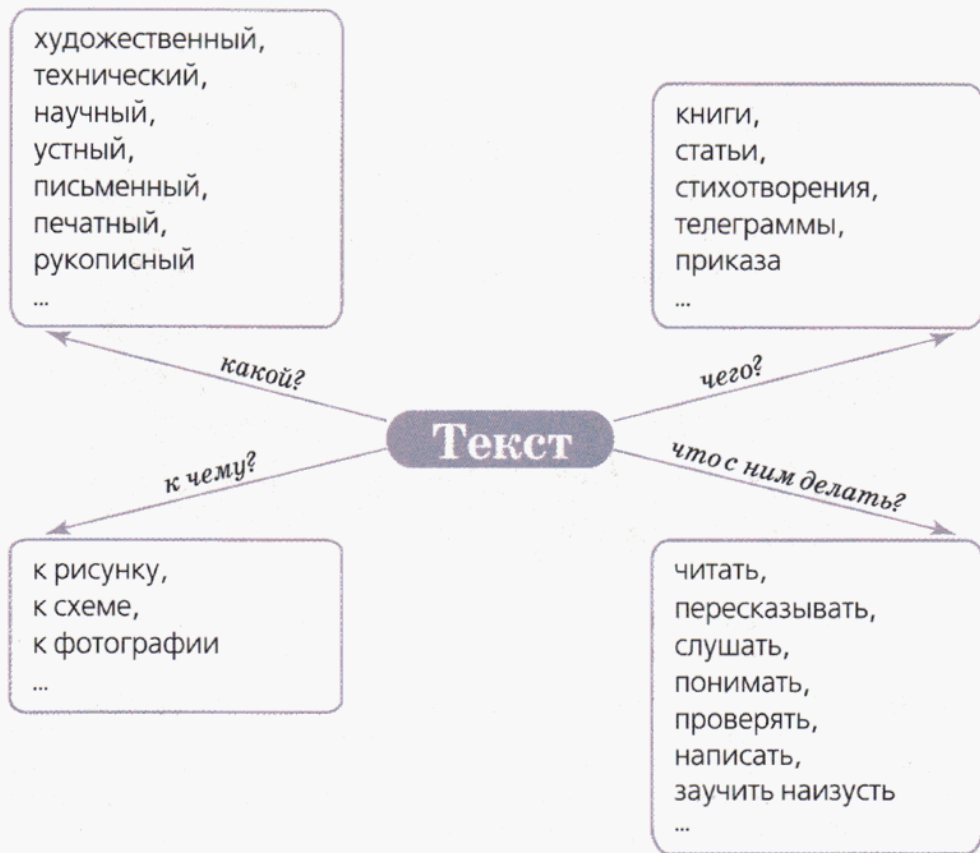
художественный,
технический,
научный,
устный,
письменный,
печатный,
рукописный
...

книги,
статьи,
стихотворения,
телеграммы,
приказа
...

какой?

чего?

Текст

к чему?

что с ним делать?

к рисунку,
к схеме,
к фотографии
...

читать,
пересказывать,
слушать,
понимать,
проверять,
написать,
заучить наизусть
...